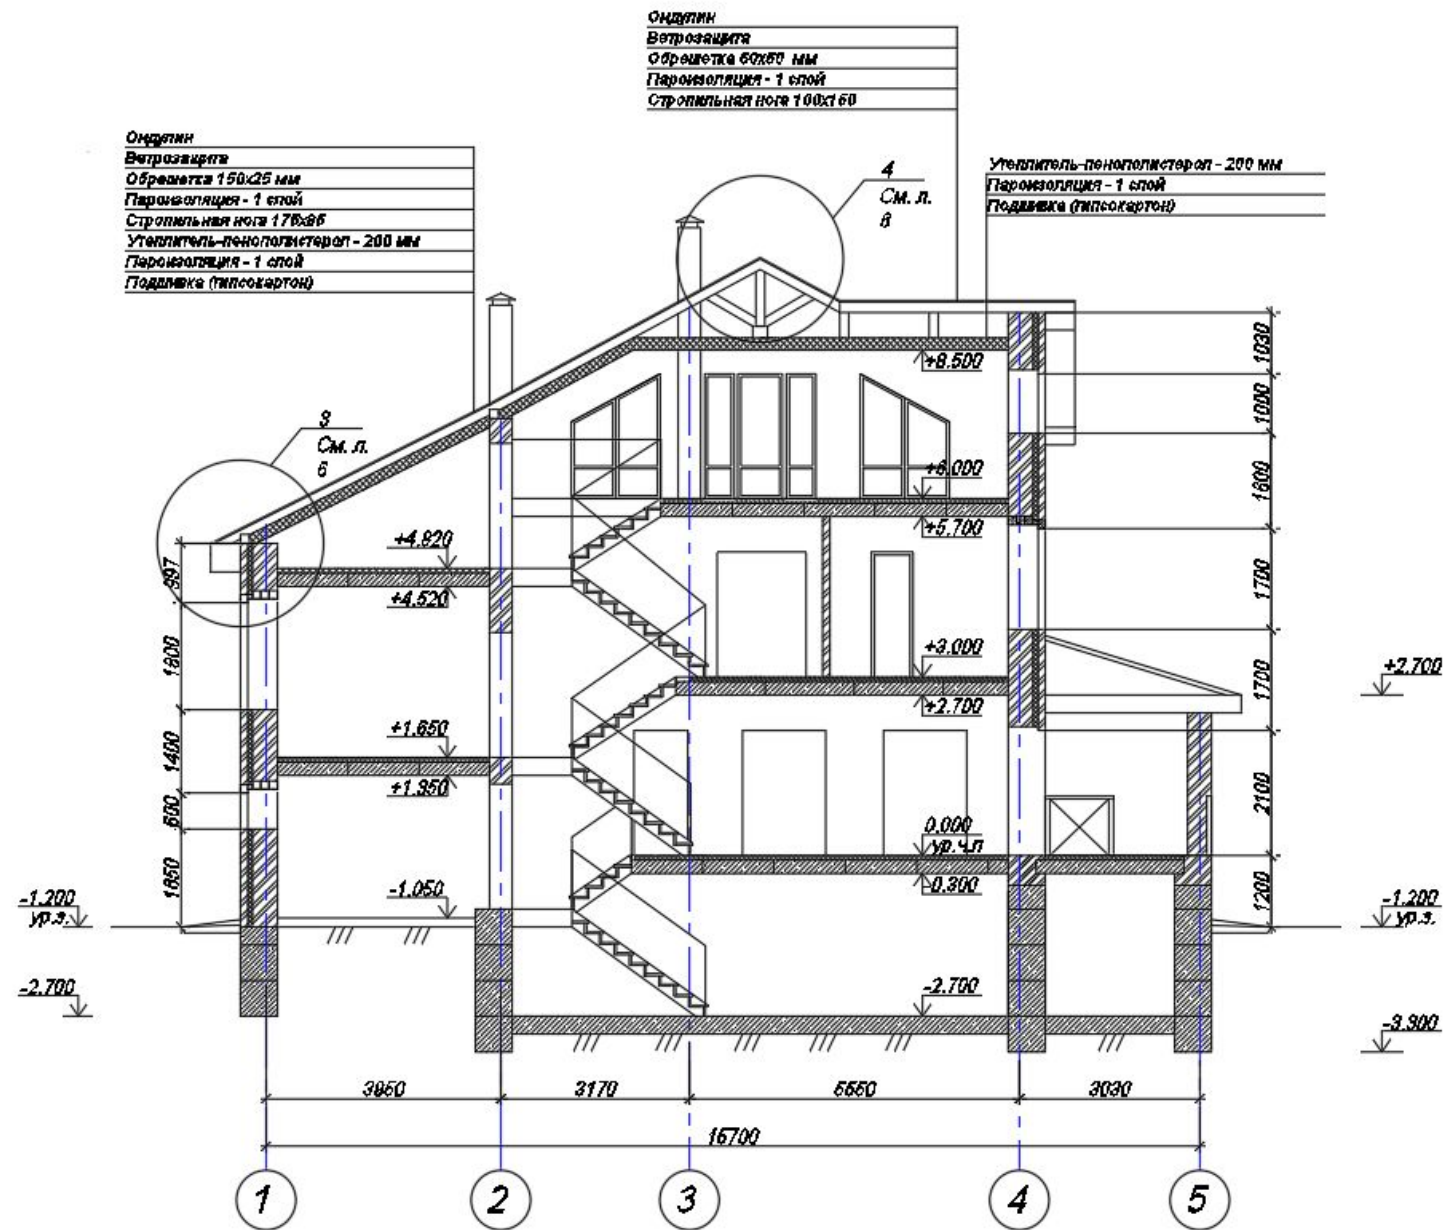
Ондулин
Ветрозащита
Обрешетка 60х50 мм
Пароизоляция - 1 слой
Стропильная нога 100х150

Ондулин
Ветрозащита
Обрешетка 150х25 мм
Пароизоляция - 1 слой
Стропильная нога 175х85
Утеплитель-пенополистерол - 200 мм
Пароизоляция - 1 слой
Подшивка (гипсокартон)

4
См. л.
8

Утеплитель-пенополистерол - 200 мм
Пароизоляция - 1 слой
Подшивка (гипсокартон)

3
См. л.
6

+8.500
+6.000
+5.700
+4.820
+4.520
+3.000
+2.700
+1.650
+1.350
0.000
ур.ч.п
-0.300
-1.050
-2.700

1030
1000
1600
1700
1700
2100
1200

997
1800
1400
550
1650

+2.700
-1.200
ур.з.
-2.700
-1.200
ур.з.
-3.900

3850
3170
5650
3030
16700

1
2
3
4
5